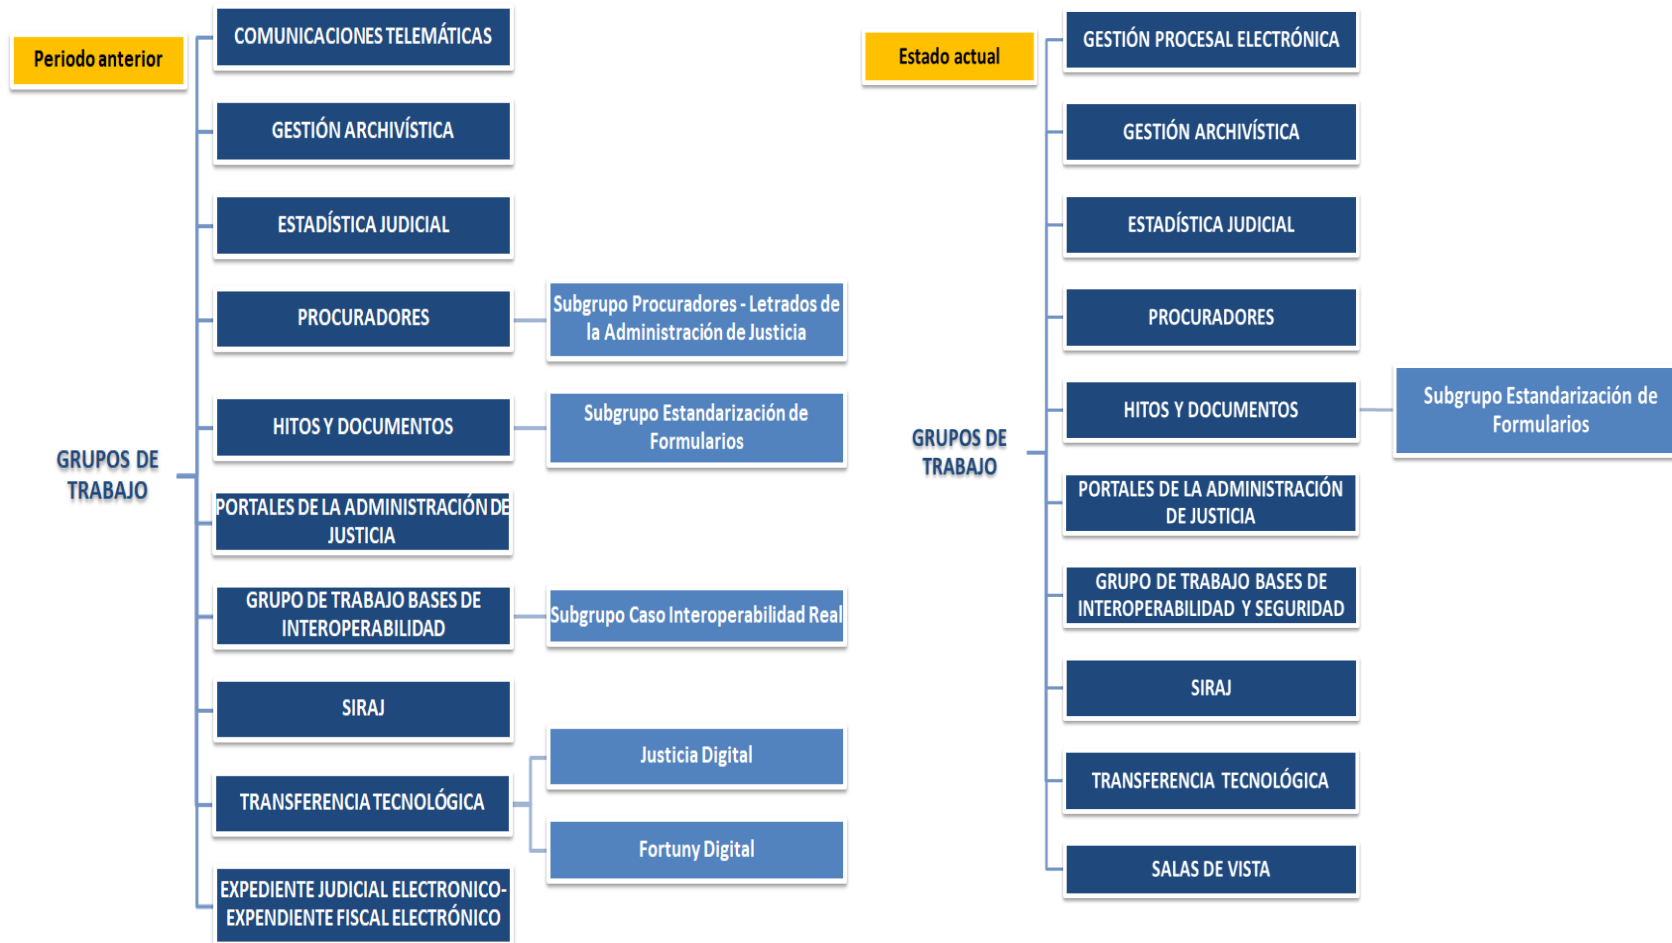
Periodo anterior

GRUPOS DE TRABAJO

COMUNICACIONES TELEMÁTICAS

GESTIÓN ARCHIVÍSTICA

ESTADÍSTICA JUDICIAL

PROCURADORES

Subgrupo Procuradores - Letrados de la Administración de Justicia

HITOS Y DOCUMENTOS

Subgrupo Estandarización de Formularios

PORTALES DE LA ADMINISTRACIÓN DE JUSTICIA

GRUPO DE TRABAJO BASES DE INTEROPERABILIDAD

Subgrupo Caso Interoperabilidad Real

SIRAJ

TRANSFERENCIA TECNOLÓGICA

Justicia Digital

Fortuny Digital

EXPEDIENTE JUDICIAL ELECTRONICO- EXPENDIENTE FISCAL ELECTRÓNICO

Estado actual

GRUPOS DE TRABAJO

GESTIÓN PROCESAL ELECTRÓNICA

GESTIÓN ARCHIVÍSTICA

ESTADÍSTICA JUDICIAL

PROCURADORES

HITOS Y DOCUMENTOS

Subgrupo Estandarización de Formularios

PORTALES DE LA ADMINISTRACIÓN DE JUSTICIA

GRUPO DE TRABAJO BASES DE INTEROPERABILIDAD Y SEGURIDAD

SIRAJ

TRANSFERENCIA TECNOLÓGICA

SALAS DE VISTA